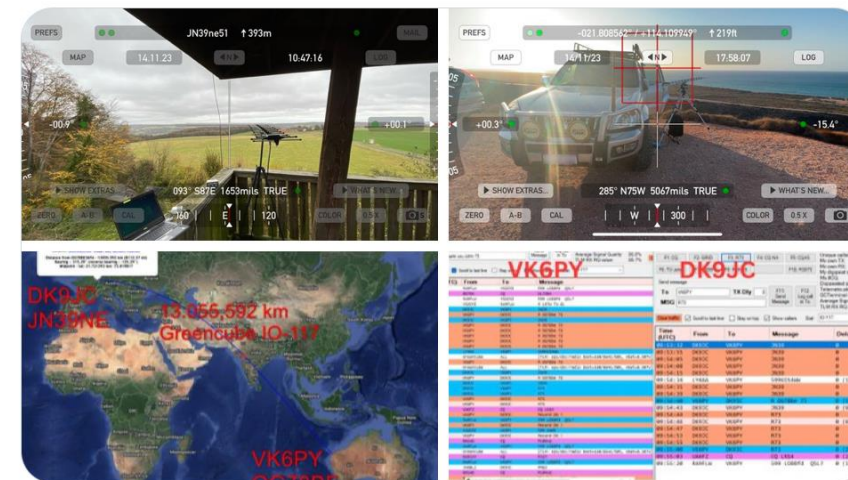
PREFS
JN39ne51 ↑393m
MAIL
MAP
14.11.23
◁N▷
10:47:16
LOG
-00.9°
+00.1°
▶ SHOW EXTRAS...
093° S87E 1653mils TRUE
▶ WHAT'S NEW...
ZERO
A-B
CAL
60 | E | 120
COLOR
0.5X

PREFS
-021.808562° / +114.109949° ↑219ft
MAP
14/11/23
◁N▷
17:58:07
LOG
+00.3°
-15.4°
▶ SHOW EXTRAS...
285° N75W 5067mils TRUE
▶ WHAT'S NEW...
ZERO
A-B
CAL
| W | 300 |
COLOR
0.5X

DK9JC
JN39NE
13.056,592 km
Greencube IO-117
VK6PY

VK6PY
DK9JC
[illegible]